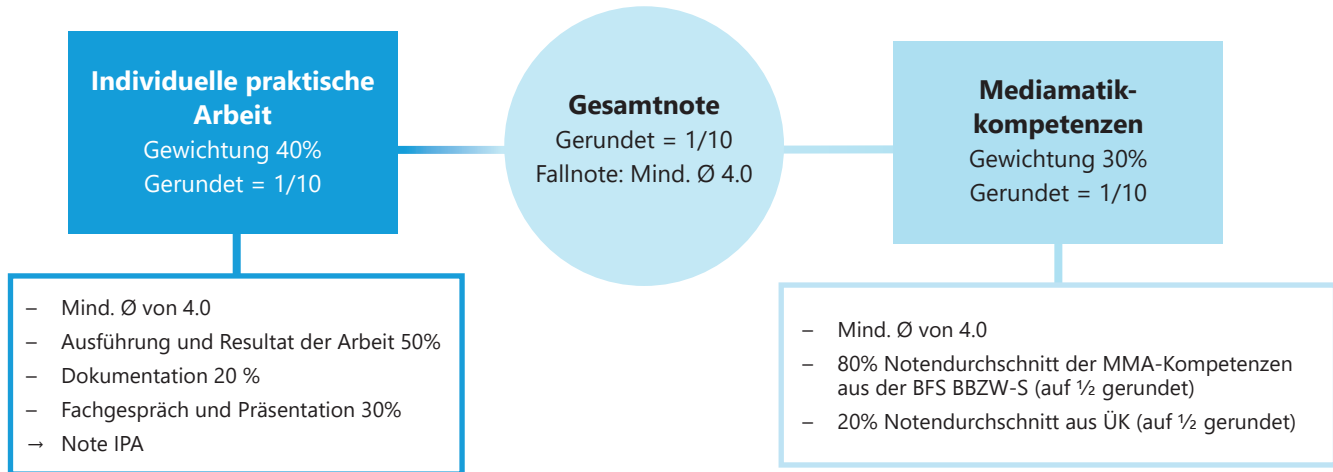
**Individuelle praktische Arbeit**
Gewichtung 40%
Gerundet = 1/10

– Mind. Ø von 4.0
– Ausführung und Resultat der Arbeit 50%
– Dokumentation 20 %
– Fachgespräch und Präsentation 30%
→ Note IPA

**Gesamtnote**
Gerundet = 1/10
Fallnote: Mind. Ø 4.0

**Mediamatikkompetenzen**
Gewichtung 30%
Gerundet = 1/10

– Mind. Ø von 4.0
– 80% Notendurchschnitt der MMA-Kompetenzen aus der BFS BBZW-S (auf ½ gerundet)
– 20% Notendurchschnitt aus ÜK (auf ½ gerundet)